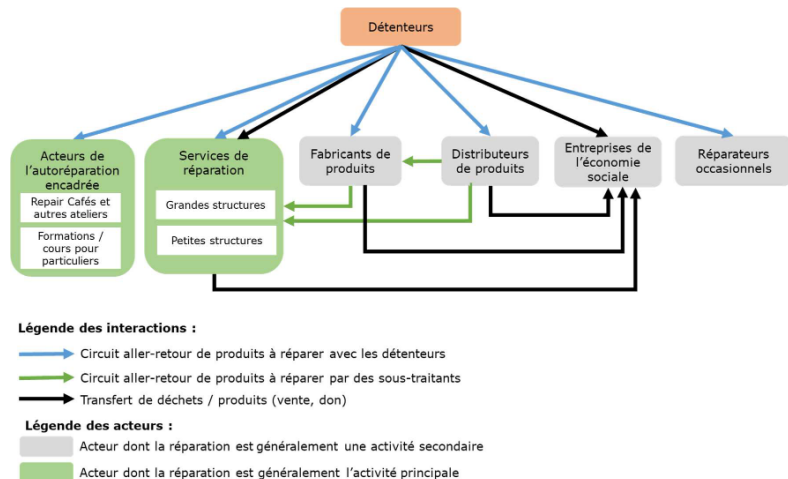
Détenteurs

Acteurs de l'autoréparation encadrée

Repair Cafés et autres ateliers

Formations / cours pour particuliers

Services de réparation

Grandes structures

Petites structures

Fabricants de produits

Distributeurs de produits

Entreprises de l'économie sociale

Réparateurs occasionnels

Légende des interactions :

Circuit aller-retour de produits à réparer avec les détenteurs

Circuit aller-retour de produits à réparer par des sous-traitants

Transfert de déchets / produits (vente, don)

Légende des acteurs :

Acteur dont la réparation est généralement une activité secondaire

Acteur dont la réparation est généralement l'activité principale